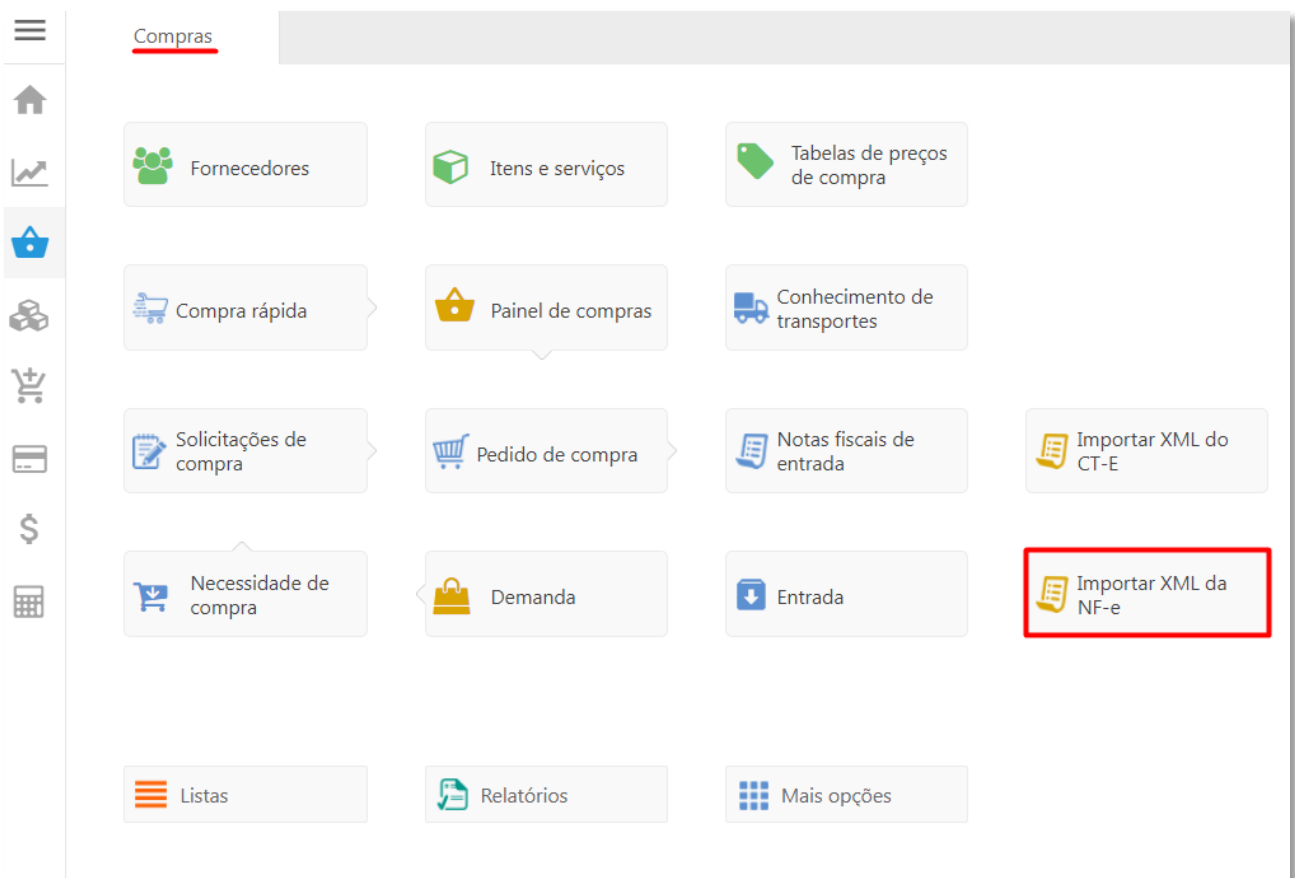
Compras

Fornecedores

Itens e serviços

Tabelas de preços de compra

Compra rápida

Painel de compras

Conhecimento de transportes

Solicitações de compra

Pedido de compra

Notas fiscais de entrada

Importar XML do CT-E

Necessidade de compra

Demanda

Entrada

Importar XML da NF-e

Listas

Relatórios

Mais opções